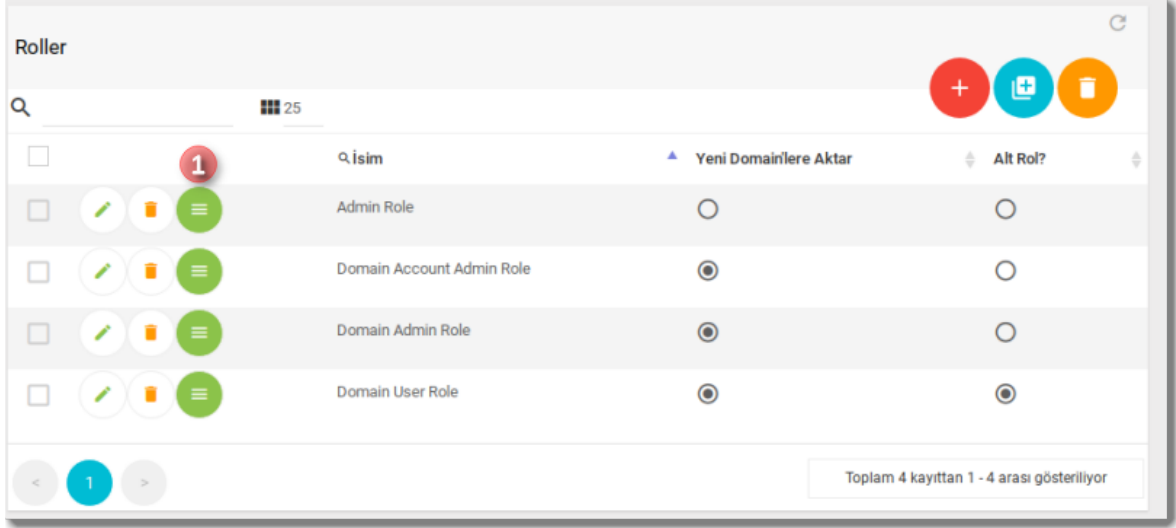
Roller

25

1

| | İsim | Yeni Domain'lere Aktar | Alt Rol? |
|---|---|---|---|
| | Admin Role | | |
| | Domain Account Admin Role | | |
| | Domain Admin Role | | |
| | Domain User Role | | |

< 1 >

Toplam 4 kayıttan 1 - 4 arası gösteriliyor